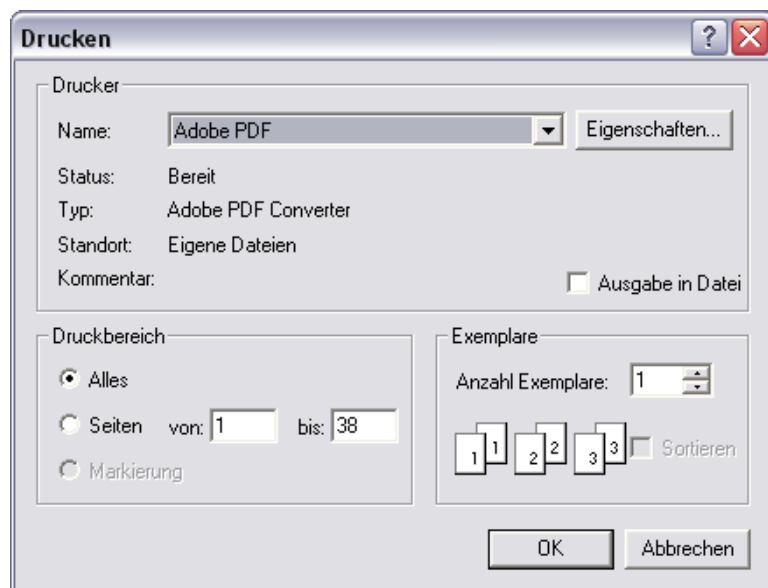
Drucken

?

Drucker

Name: Adobe PDF

Eigenschaften...

Status: Bereit

Typ: Adobe PDF Converter

Standort: Eigene Dateien

Kommentar:

Ausgabe in Datei

Druckbereich

Alles

Seiten von: 1 bis: 38

Markierung

Exemplare

Anzahl Exemplare: 1

1 1 2 2 3 3

Sortieren

OK

Abbrechen